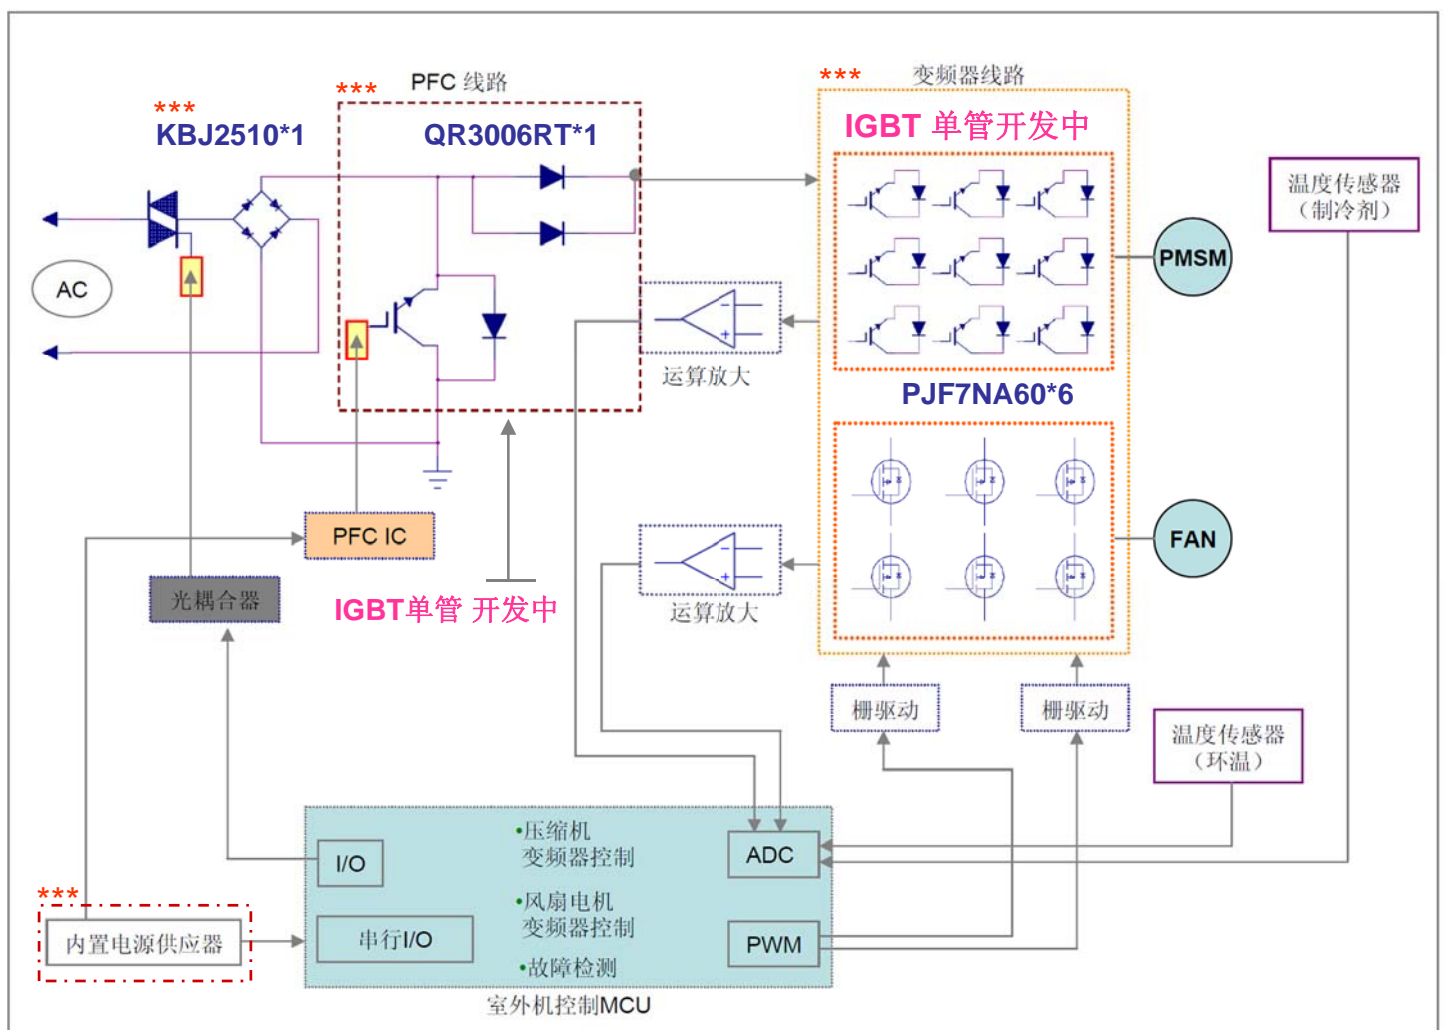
***
KBJ2510*1

***
PFC 线路
QR3006RT*1

***
变频器线路
IGBT 单管开发中

温度传感器
（制冷剂）

AC

PMSM

运算放大

PJF7NA60*6

FAN

PFC IC

光耦合器

IGBT单管 开发中

运算放大

栅驱动

栅驱动

温度传感器
（环温）

•压缩机
变频器控制

I/O

ADC

•风扇电机
变频器控制

***

内置电源供应器

串行I/O

PWM

•故障检测

室外机控制MCU